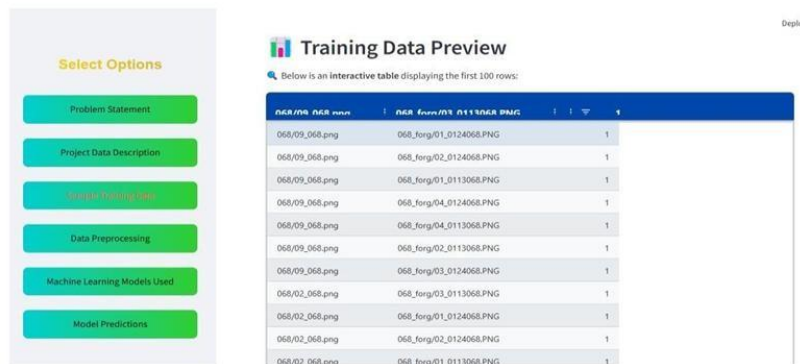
Depl

Select Options

Problem Statement

Project Data Description

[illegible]

Data Preprocessing

Machine Learning Models Used

Model Predictions

Training Data Preview

Below is an **interactive table** displaying the first 100 rows:

| 068/09_068.png | 068_forg/03_0113068.PNG | 1 |
|---|---|---|
| 068/09_068.png | 068_forg/01_0124068.PNG | 1 |
| 068/09_068.png | 068_forg/02_0124068.PNG | 1 |
| 068/09_068.png | 068_forg/01_0113068.PNG | 1 |
| 068/09_068.png | 068_forg/04_0124068.PNG | 1 |
| 068/09_068.png | 068_forg/04_0113068.PNG | 1 |
| 068/09_068.png | 068_forg/02_0113068.PNG | 1 |
| 068/09_068.png | 068_forg/03_0124068.PNG | 1 |
| 068/02_068.png | 068_forg/03_0113068.PNG | 1 |
| 068/02_068.png | 068_forg/01_0124068.PNG | 1 |
| 068/02_068.png | 068_forg/02_0124068.PNG | 1 |
| 068/02_068.png | 068_forg/01_0113068.PNG | 1 |